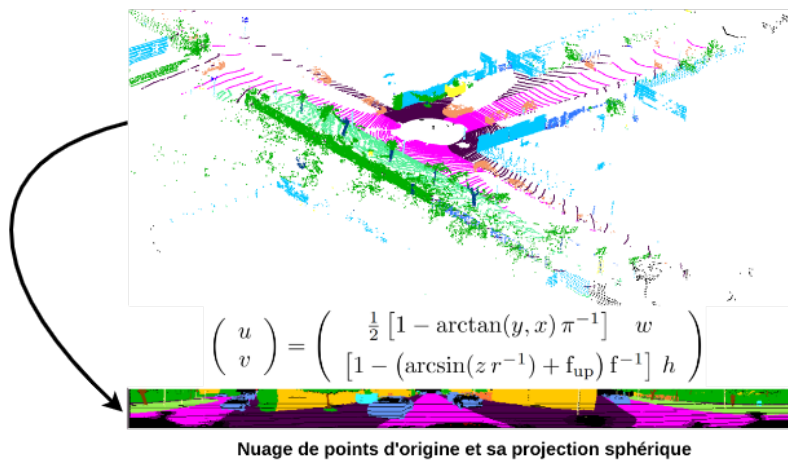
$\begin{pmatrix} u \\ v \end{pmatrix} = \begin{pmatrix} \frac{1}{2}\left[1 - \arctan(y, x)\,\pi^{-1}\right] & w \\ \left[1 - \left(\arcsin(z\,r^{-1}) + \mathrm{f_{up}}\right)\mathrm{f}^{-1}\right] & h \end{pmatrix}$

Nuage de points d'origine et sa projection sphérique